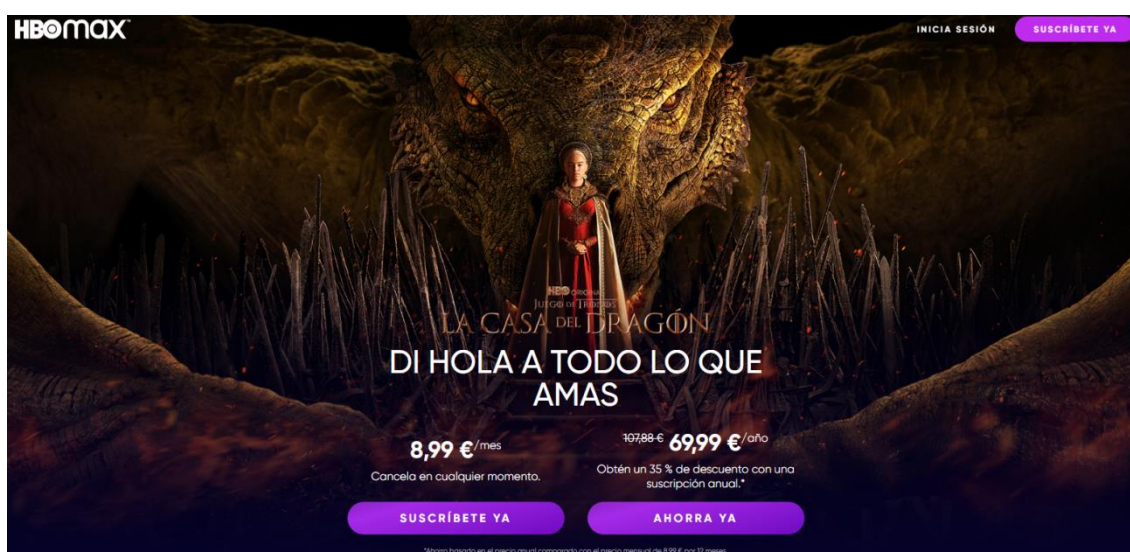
HBO max

INICIA SESIÓN

SUSCRÍBETE YA

HBO ORIGINAL
JUEGO DE TRONOS
LA CASA DEL DRAGÓN

DI HOLA A TODO LO QUE AMAS

8,99 €/mes
Cancela en cualquier momento.

107,88 € 69,99 €/año
Obtén un 35 % de descuento con una suscripción anual.*

SUSCRÍBETE YA

AHORRA YA

*Ahorro basado en el precio anual comparado con el precio mensual de 8,99 € por 12 meses.